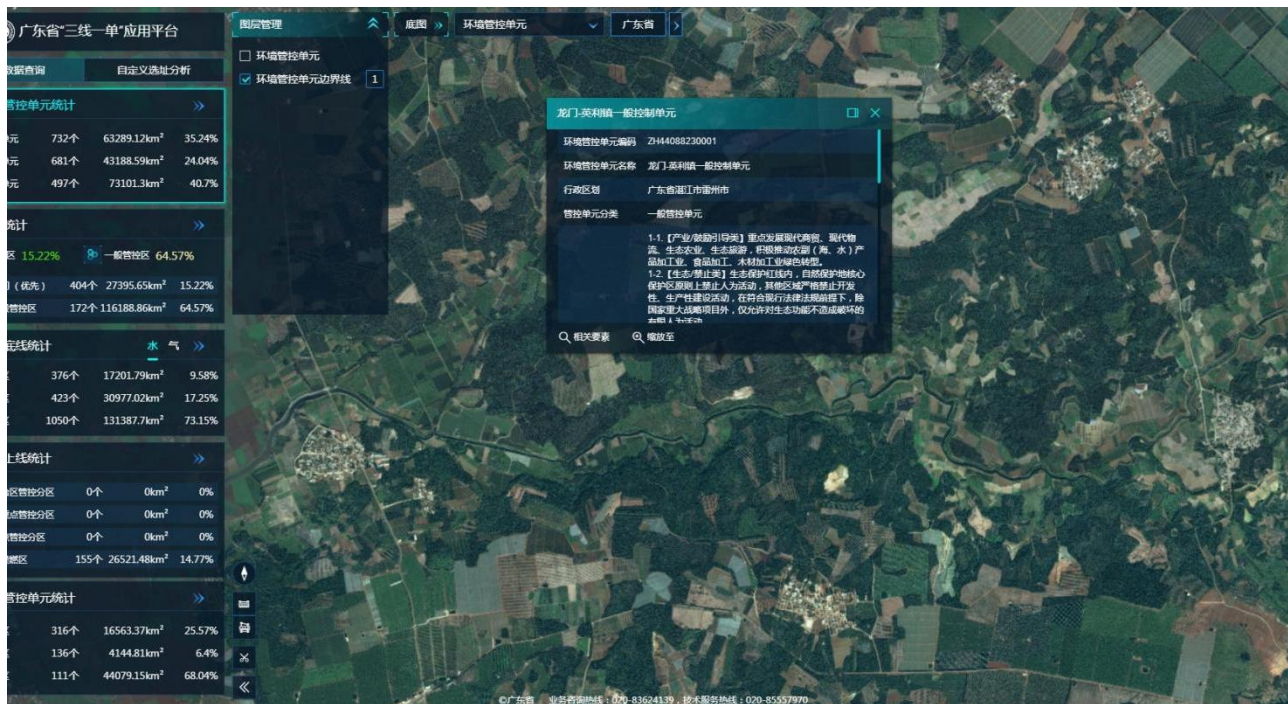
广东省"三线一单"应用平台

数据查询 自定义选址分析

管控单元统计 »

元 732个 63289.12km² 35.24%
元 681个 43188.59km² 24.04%
元 497个 73101.3km² 40.7%

统计 »

区 15.22% 一般管控区 64.57%

间（优先） 404个 27395.65km² 15.22%
管控区 172个 116188.86km² 64.57%

底线统计 水 气 »

376个 17201.79km² 9.58%
423个 30977.02km² 17.25%
1050个 131387.7km² 73.15%

上线统计 »

区管控分区 0个 0km² 0%
点管控分区 0个 0km² 0%
管控分区 0个 0km² 0%
区 155个 26521.48km² 14.77%

管控单元统计 »

316个 16563.37km² 25.57%
136个 4144.81km² 6.4%
111个 44079.15km² 68.04%

图层管理

环境管控单元
环境管控单元边界线 1

底图 » 环境管控单元 广东省

龙门-英利镇一般控制单元

| 环境管控单元编码 | ZH44088230001 |
|---|---|
| 环境管控单元名称 | 龙门-英利镇一般控制单元 |
| 行政区划 | 广东省湛江市雷州市 |
| 管控单元分类 | 一般管控单元 |
| | 1-1.【产业/鼓励引导类】重点发展现代商贸、现代物流、生态农业、生态旅游，积极推动农副（海、水）产品加工业、食品加工、木材加工业绿色转型。 1-2.【生态/禁止类】生态保护红线内，自然保护地核心保护区原则上禁止人为活动，其他区域严格禁止开发性、生产性建设活动，在符合现行法律法规前提下，除国家重大战略项目外，仅允许对生态功能不造成破坏的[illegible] |

相关要素 缩放至

©广东省 业务咨询热线：020-83624139，技术服务热线：020-85557970